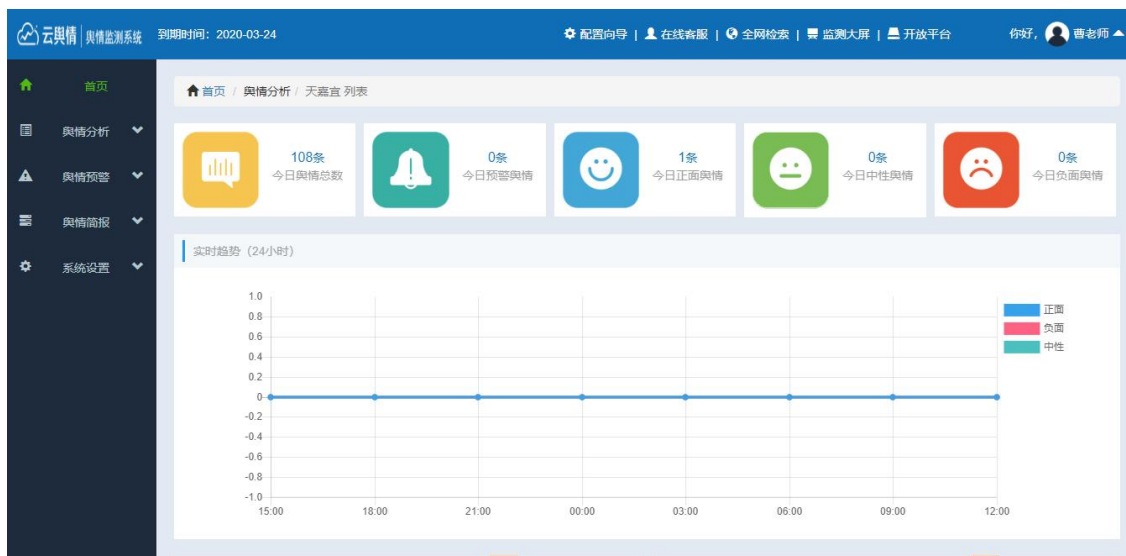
云舆情 | 舆情监测系统 到期时间：2020-03-24

配置向导 | 在线客服 | 全网检索 | 监测大屏 | 开放平台

你好， 曹老师

首页
舆情分析
舆情预警
舆情简报
系统设置

首页 / 舆情分析 / 天嘉宜 列表

108条
今日舆情总数

0条
今日预警舆情

1条
今日正面舆情

0条
今日中性舆情

0条
今日负面舆情

实时趋势（24小时）

1.0
0.8
0.6
0.4
0.2
0
-0.2
-0.4
-0.6
-0.8
-1.0

15:00 18:00 21:00 00:00 03:00 06:00 09:00 12:00

正面
负面
中性